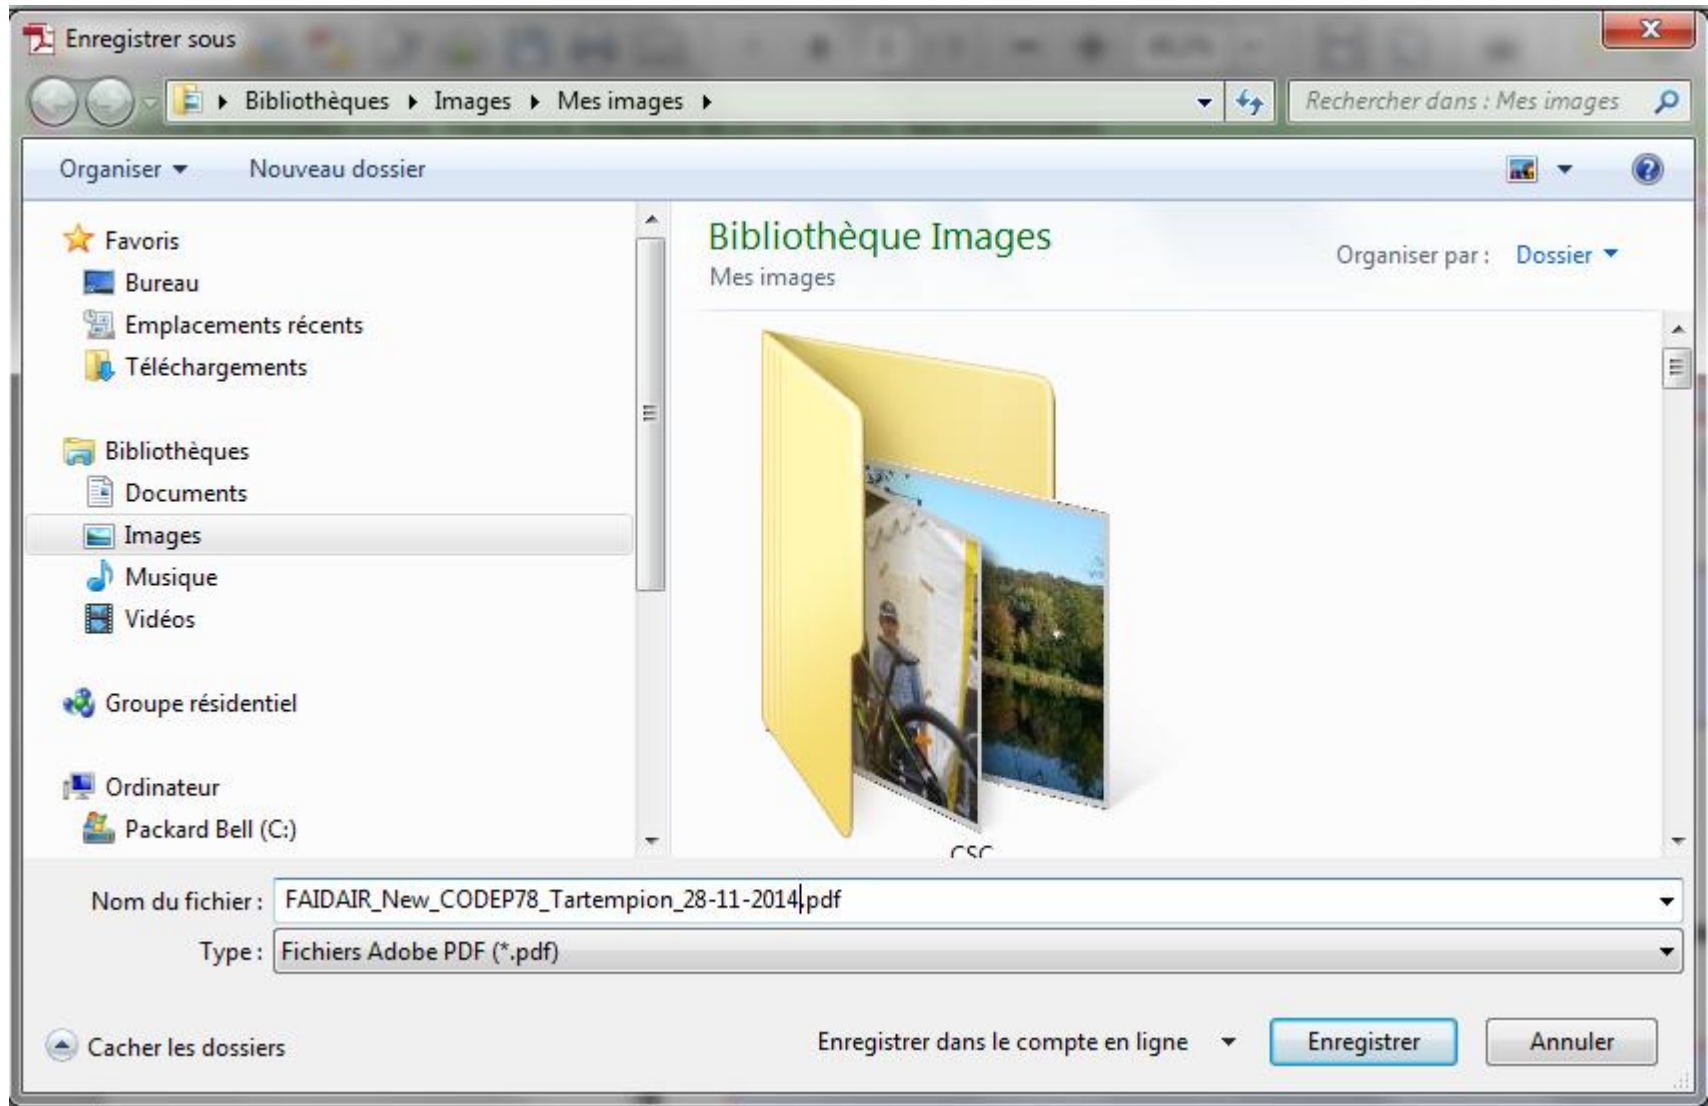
Enregistrer sous

Bibliothèques ▸ Images ▸ Mes images ▸

Rechercher dans : Mes images

Organiser ▾ Nouveau dossier

Favoris
Bureau
Emplacements récents
Téléchargements

Bibliothèques
Documents
Images
Musique
Vidéos

Groupe résidentiel

Ordinateur
Packard Bell (C:)

Bibliothèque Images
Mes images

Organiser par : Dossier ▾

CSC

Nom du fichier : FAIDAIR_New_CODEP78_Tartempion_28-11-2014.pdf

Type : Fichiers Adobe PDF (*.pdf)

Cacher les dossiers

Enregistrer dans le compte en ligne

Enregistrer

Annuler